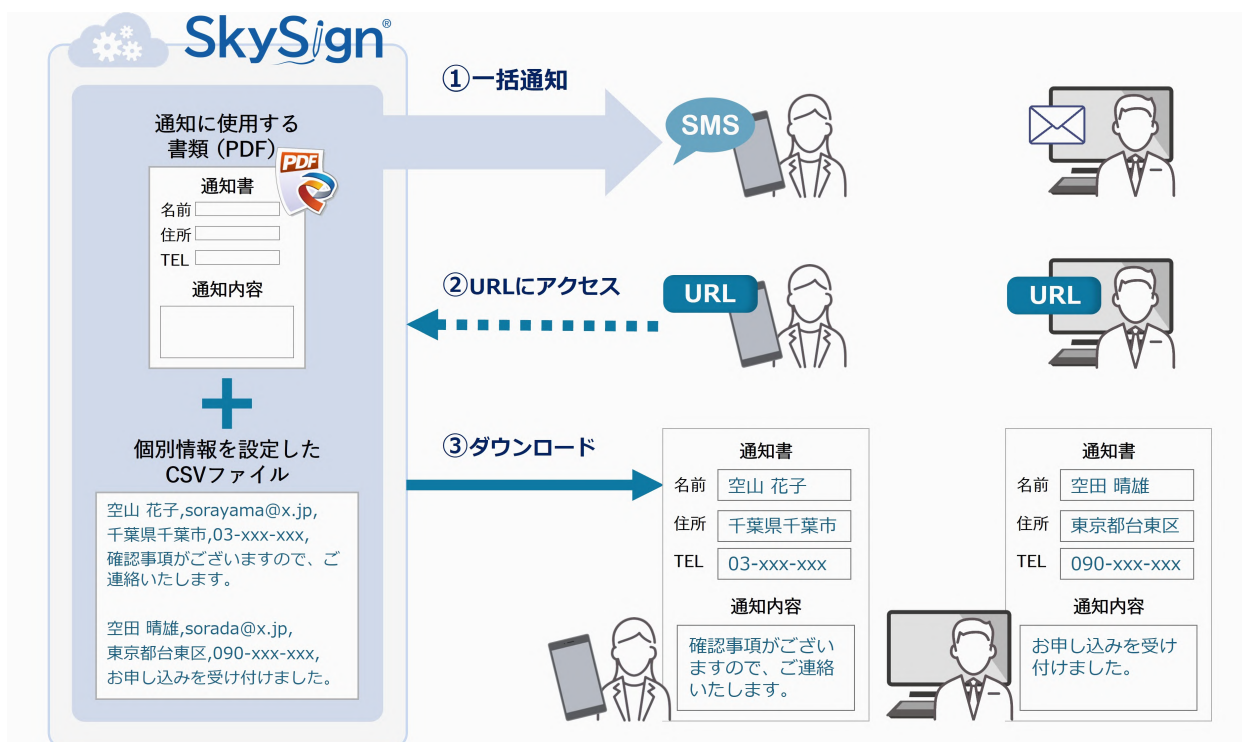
SkySign®

通知に使用する書類（PDF）

PDF

通知書
名前
住所
TEL
通知内容

個別情報を設定したCSVファイル

空山 花子,sorayama@x.jp,
千葉県千葉市,03-xxx-xxx,
確認事項がございますので、ご連絡いたします。

空田 晴雄,sorada@x.jp,
東京都台東区,090-xxx-xxx,
お申し込みを受け付けました。

①一括通知

SMS

②URLにアクセス

URL

URL

③ダウンロード

通知書
名前 空山 花子
住所 千葉県千葉市
TEL 03-xxx-xxx
通知内容
確認事項がございますので、ご連絡いたします。

通知書
名前 空田 晴雄
住所 東京都台東区
TEL 090-xxx-xxx
通知内容
お申し込みを受け付けました。